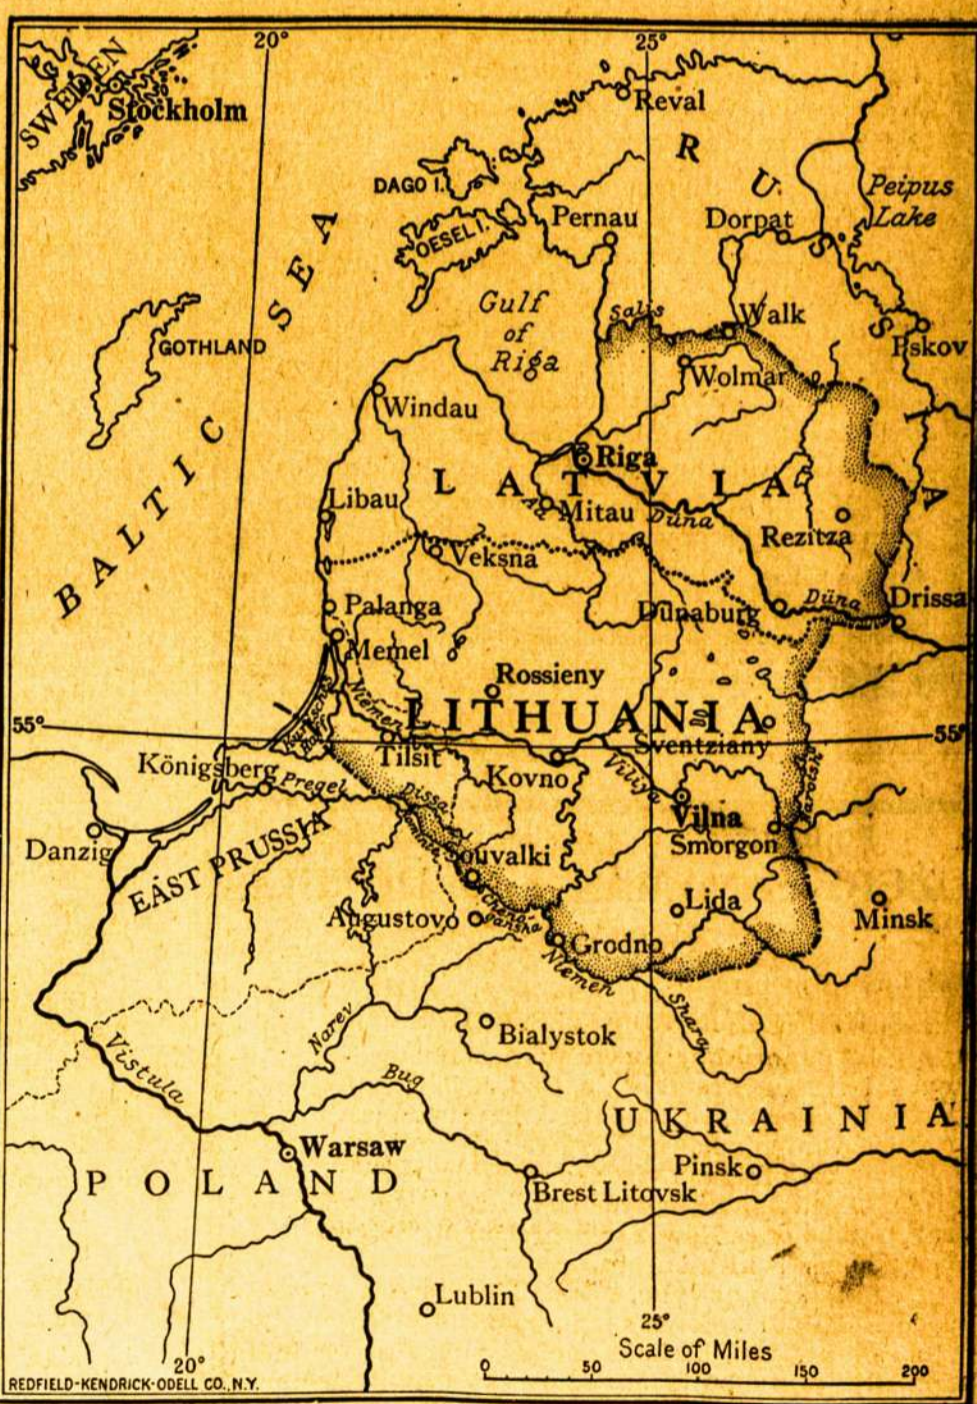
20°
25°
SWEDEN
Stockholm
Reval
R
U
S
S
I
A
Peipus Lake
DAGO I.
OESEL I.
Pernau
Dorpat
BALTIC SEA
Gulf of Riga
Salis
Walk
Pskov
GOTHLAND
Wolmar
Windau
Riga
LATVIA
Aa
Libau
Mitau
Düna
Rezitza
Veksna
Palanga
Dünaburg
Düna
Drissa
Memel
Rossieny
Niemen
LITHUANIA
55°
55°
Tilsit
Sventziany
Königsberg
Pregel
Kovno
Viliya
Vilna
Danzig
EAST PRUSSIA
Dissa
Suvalki
Smorgon
Lida
Minsk
Augustovo
Grodno
Niemen
Vistula
Narev
Bialystok
Shara
Bug
UKRAINIA
Warsaw
Pinsk
POLAND
Brest Litovsk
Lublin
25°
20°
Scale of Miles
0 50 100 150 200
REDFIELD-KENDRICK-ODELL CO., N.Y.